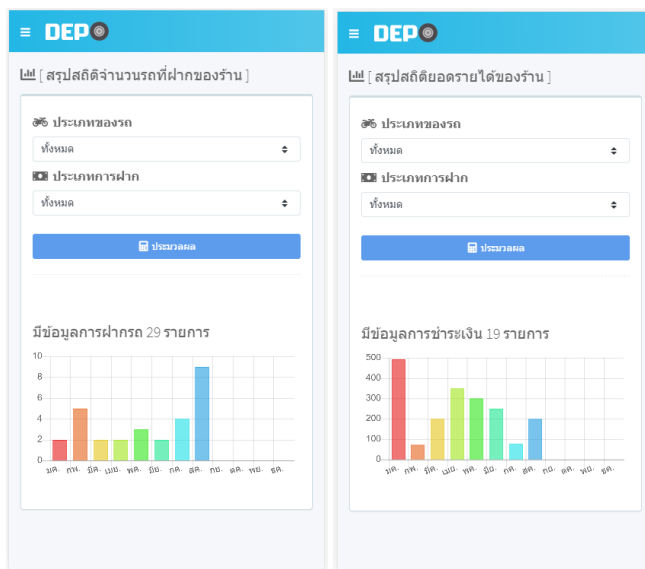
≡ DEP

[ สรุปสถิติจำนวนรถที่ฝากของร้าน ]

ประเภทของรถ

ทั้งหมด

ประเภทการฝาก

ทั้งหมด

ประมวลผล

มีข้อมูลการฝากรถ 29 รายการ

| | |
|---|---|
| มค. | 2 |
| กพ. | 5 |
| มีค. | 2 |
| เมย. | 2 |
| พค. | 3 |
| มิย. | 2 |
| กค. | 4 |
| สค. | 9 |
| กย. | |
| ตค. | |
| พย. | |
| ธค. | |

10 8 6 4 2 0

≡ DEP

[ สรุปสถิติยอดรายได้ของร้าน ]

ประเภทของรถ

ทั้งหมด

ประเภทการฝาก

ทั้งหมด

ประมวลผล

มีข้อมูลการชำระเงิน 19 รายการ

500 400 300 200 100 0

มค. กพ. มีค. เมย. พค. มิย. กค. สค. กย. ตค. พย. ธค.